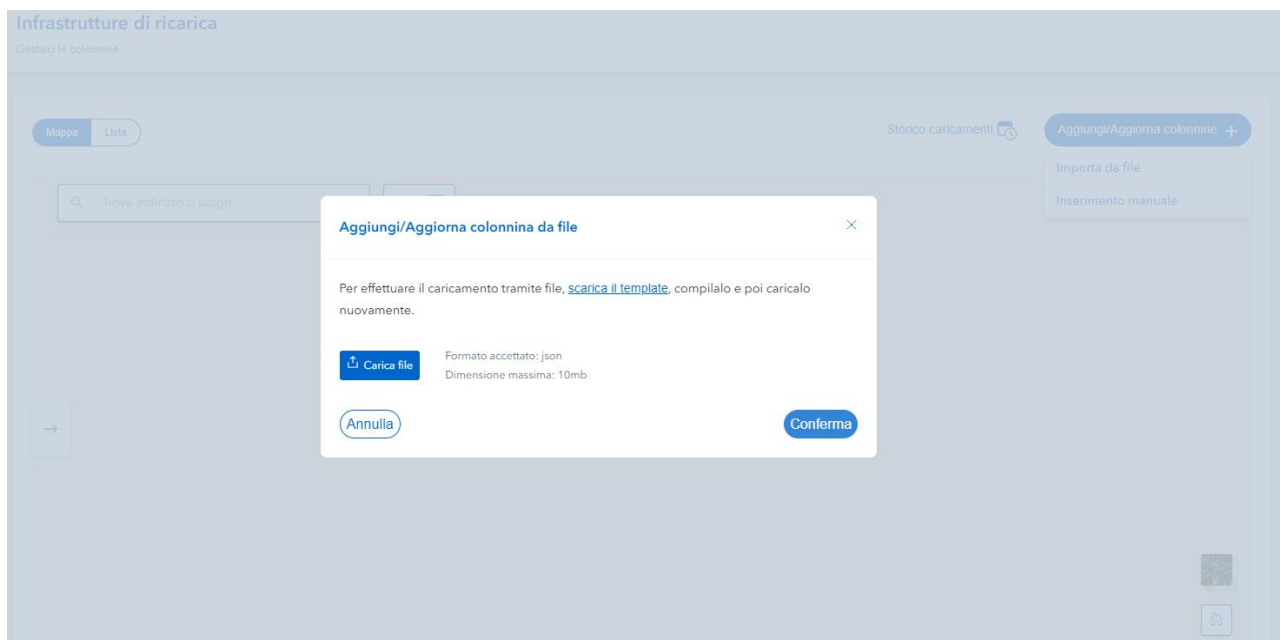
Infrastrutture di ricarica
Gestisci le colonnine

Mappa Lista

Storico caricamenti

Aggiungi/Aggiorna colonnine +

Importa da file
Inserimento manuale

Trova indirizzo o luogo

Aggiungi/Aggiorna colonnina da file ×

Per effettuare il caricamento tramite file, scarica il template, compilalo e poi caricalo nuovamente.

Carica file

Formato accettato: json
Dimensione massima: 10mb

Annulla

Conferma

→